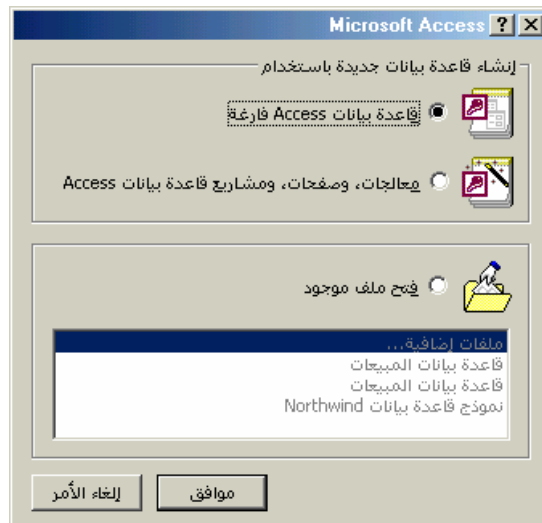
Microsoft Access ? X

إنشاء قاعدة بيانات جديدة باستخدام

قاعدة بيانات Access فارغة

معالجات، وصفحات، ومشاريع قاعدة بيانات Access

فتح ملف موجود

ملفات إضافية...
قاعدة بيانات المبيعات
قاعدة بيانات المبيعات
نموذج قاعدة بيانات Northwind

موافق
إلغاء الأمر